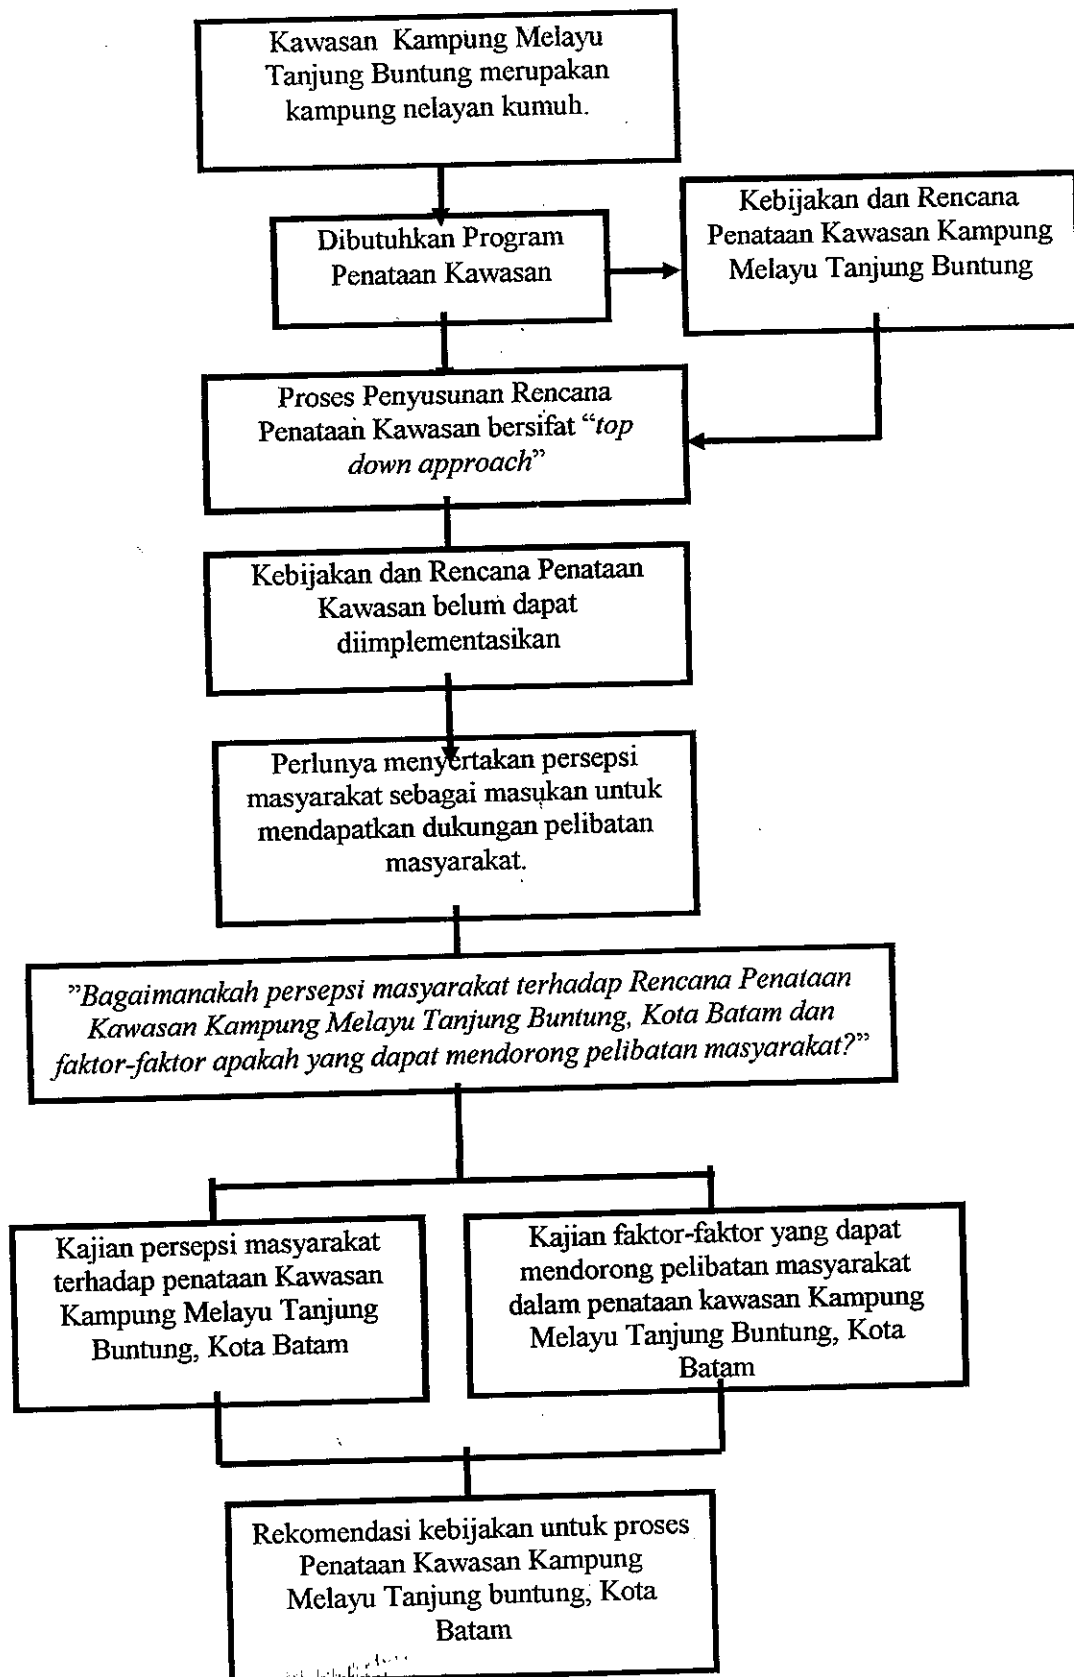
Kawasan Kampung Melayu Tanjung Buntung merupakan kampung nelayan kumuh.

Dibutuhkan Program Penataan Kawasan

Kebijakan dan Rencana Penataan Kawasan Kampung Melayu Tanjung Buntung

Proses Penyusunan Rencana Penataan Kawasan bersifat "*top down approach*"

Kebijakan dan Rencana Penataan Kawasan belum dapat diimplementasikan

Perlunya menyertakan persepsi masyarakat sebagai masukan untuk mendapatkan dukungan pelibatan masyarakat.

*"Bagaimanakah persepsi masyarakat terhadap Rencana Penataan Kawasan Kampung Melayu Tanjung Buntung, Kota Batam dan faktor-faktor apakah yang dapat mendorong pelibatan masyarakat?"*

Kajian persepsi masyarakat terhadap penataan Kawasan Kampung Melayu Tanjung Buntung, Kota Batam

Kajian faktor-faktor yang dapat mendorong pelibatan masyarakat dalam penataan kawasan Kampung Melayu Tanjung Buntung, Kota Batam

Rekomendasi kebijakan untuk proses Penataan Kawasan Kampung Melayu Tanjung buntung, Kota Batam